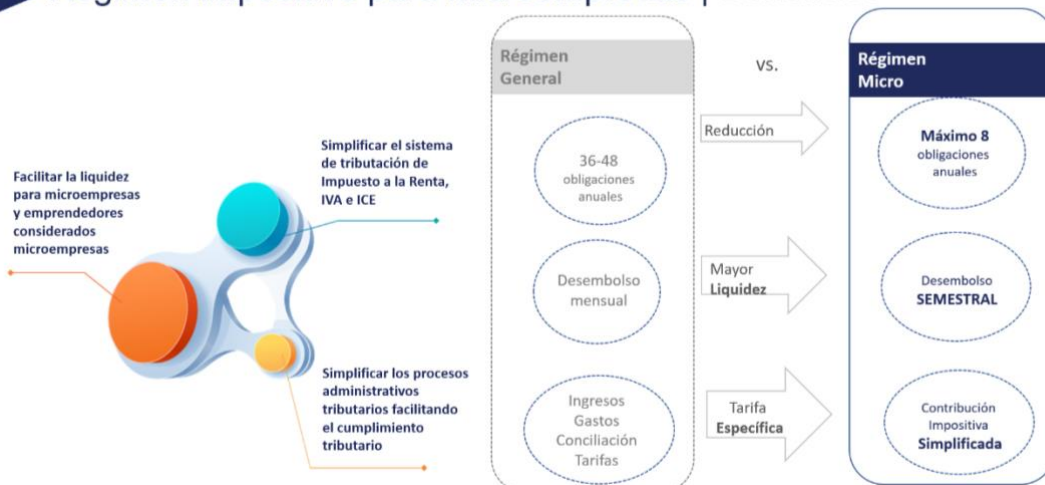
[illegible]

Facilitar la liquidez para microempresas y emprendedores considerados microempresas

Simplificar el sistema de tributación de Impuesto a la Renta, IVA e ICE

Simplificar los procesos administrativos tributarios facilitando el cumplimiento tributario

Régimen General

36-48 obligaciones anuales

Desembolso mensual

Ingresos Gastos Conciliación Tarifas

VS.

Reducción

Mayor Liquidez

Tarifa Específica

Régimen Micro

Máximo 8 obligaciones anuales

Desembolso SEMESTRAL

Contribución Impositiva Simplificada